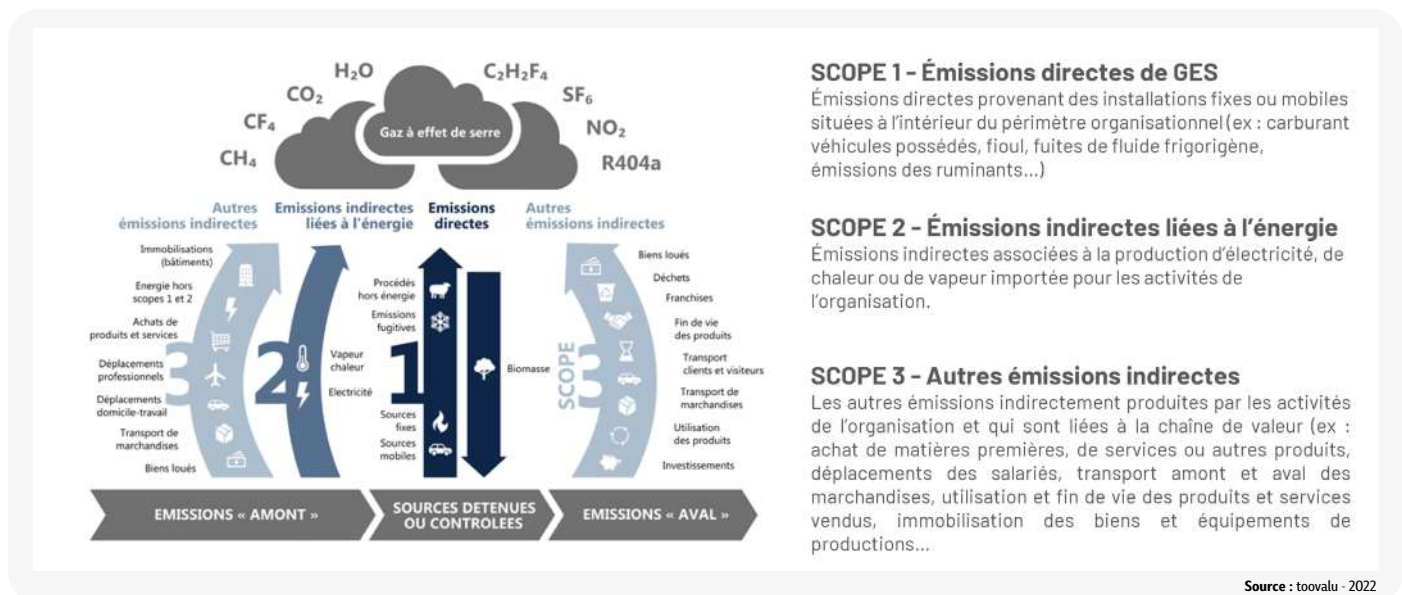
$H_2O$ $CO_2$ $CF_4$ $CH_4$ $C_2H_2F_4$ $SF_6$ $NO_2$ R404a

Gaz à effet de serre

Autres émissions indirectes

Emissions indirectes liées à l'énergie

Emissions directes

Autres émissions indirectes

Immobilisations (bâtiments)

Energie hors scopes 1 et 2

Achats de produits et services

Déplacements professionnels

Déplacements domicile-travail

Transport de marchandises

Biens loués

3

2

Vapeur chaleur

Electricité

1

Procédés hors énergie

Emissions fugitives

Sources fixes

Sources mobiles

Biomasse

SCOPE 3

Biens loués

Déchets

Franchises

Fin de vie des produits

Transport clients et visiteurs

Transport de marchandises

Utilisation des produits

Investissements

EMISSIONS « AMONT »

SOURCES DETENUES OU CONTROLEES

EMISSIONS « AVAL »

SCOPE 1 - Émissions directes de GES
Émissions directes provenant des installations fixes ou mobiles situées à l'intérieur du périmètre organisationnel (ex : carburant véhicules possédés, fioul, fuites de fluide frigorigène, émissions des ruminants...)

SCOPE 2 - Émissions indirectes liées à l'énergie
Émissions indirectes associées à la production d'électricité, de chaleur ou de vapeur importée pour les activités de l'organisation.

SCOPE 3 - Autres émissions indirectes
Les autres émissions indirectement produites par les activités de l'organisation et qui sont liées à la chaîne de valeur (ex : achat de matières premières, de services ou autres produits, déplacements des salariés, transport amont et aval des marchandises, utilisation et fin de vie des produits et services vendus, immobilisation des biens et équipements de productions...

Source : toovalu - 2022